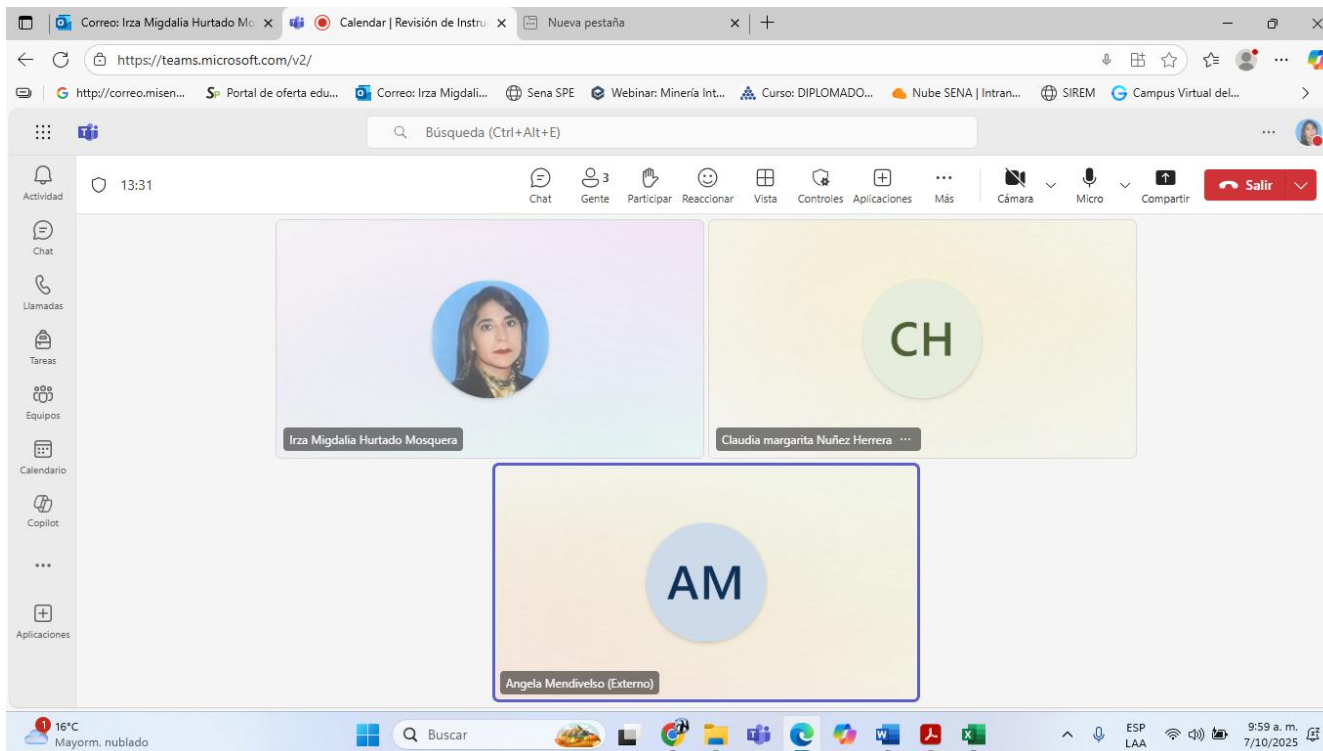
Correo: Irza Migdalia Hurtado Mo ×
Calendar | Revisión de Instru ×
Nueva pestaña ×
+

https://teams.microsoft.com/v2/

http://correo.misen... Portal de oferta edu... Correo: Irza Migdali... Sena SPE Webinar: Minería Int... Curso: DIPLOMADO... Nube SENA | Intran... SIREM Campus Virtual del...

Búsqueda (Ctrl+Alt+E)

Actividad
Chat
Llamadas
Tareas
Equipos
Calendario
Copilot
...
Aplicaciones

13:31

Chat
3
Gente
Participar
Reaccionar
Vista
Controles
Aplicaciones
...
Más
Cámara
Micro
Compartir
Salir

Irza Migdalia Hurtado Mosquera

CH

Claudia margarita Nuñez Herrera ...

AM

Angela Mendivelso (Externo)

1 16°C
Mayorm. nublado
Buscar
ESP
LAA
9:59 a. m.
7/10/2025